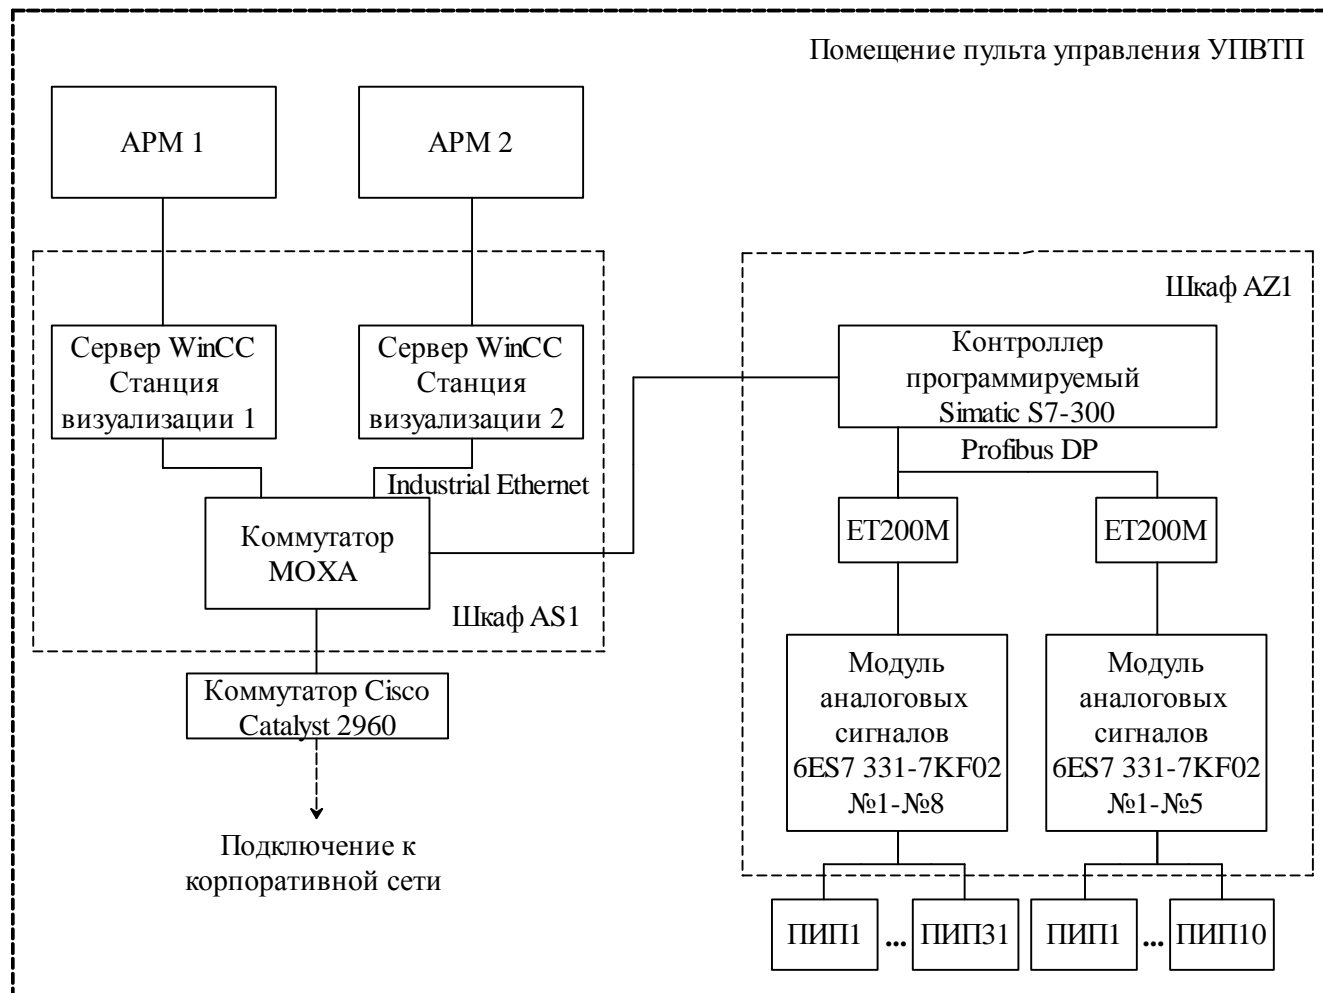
Помещение пульта управления УПВТП

АРМ 1

АРМ 2

Сервер WinCC Станция визуализации 1

Сервер WinCC Станция визуализации 2

Industrial Ethernet

Коммутатор MOXA

Шкаф AS1

Коммутатор Cisco Catalyst 2960

Подключение к корпоративной сети

Шкаф AZ1

Контроллер программируемый Simatic S7-300

Profibus DP

ET200M

ET200M

Модуль аналоговых сигналов 6ES7 331-7KF02 №1-№8

Модуль аналоговых сигналов 6ES7 331-7KF02 №1-№5

ПИП1 ... ПИП31

ПИП1 ... ПИП10